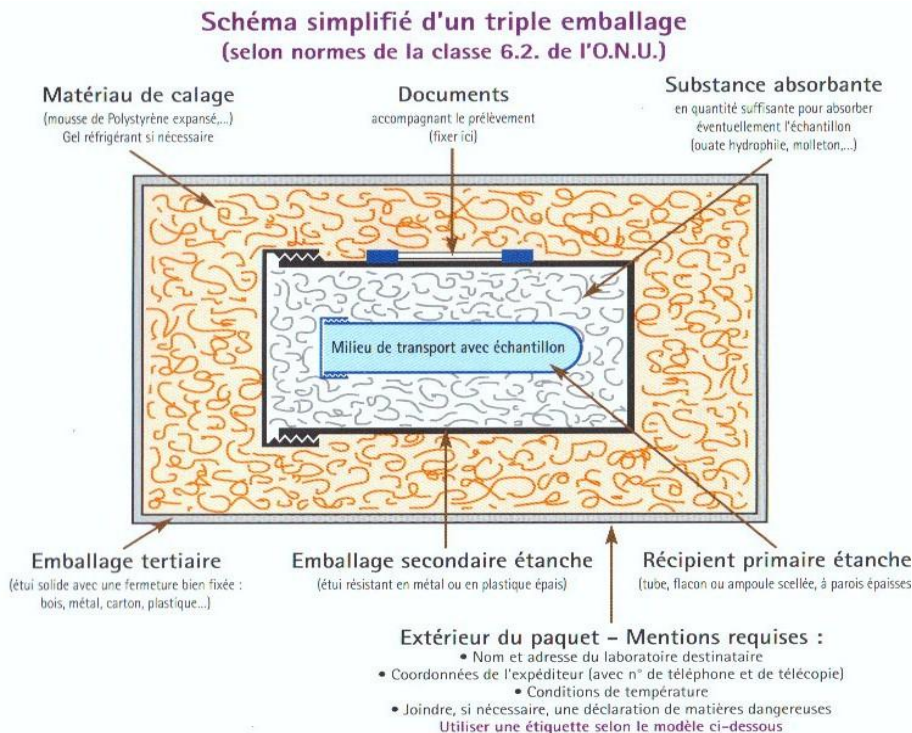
Schéma simplifié d'un triple emballage
(selon normes de la classe 6.2. de l'O.N.U.)

Matériau de calage
(mousse de Polystyrène expansé,...)
Gel réfrigérant si nécessaire

Documents
accompagnant le prélèvement
(fixer ici)

Substance absorbante
en quantité suffisante pour absorber éventuellement l'échantillon
(ouate hydrophile, molleton,...)

Milieu de transport avec échantillon

Emballage tertiaire
(étui solide avec une fermeture bien fixée : bois, métal, carton, plastique...)

Emballage secondaire étanche
(étui résistant en métal ou en plastique épais)

Récipient primaire étanche
(tube, flacon ou ampoule scellée, à parois épaisses

Extérieur du paquet – Mentions requises :
• Nom et adresse du laboratoire destinataire
• Coordonnées de l'expéditeur (avec n° de téléphone et de télécopie)
• Conditions de température
• Joindre, si nécessaire, une déclaration de matières dangereuses
Utiliser une étiquette selon le modèle ci-dessous